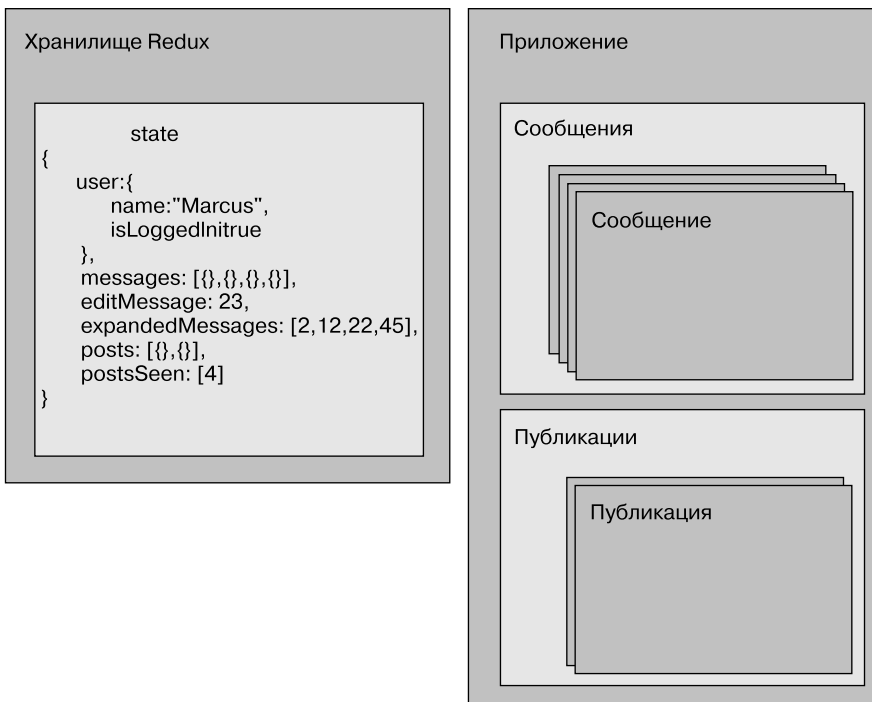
Хранилище Redux

state
{
user:{
name:"Marcus",
isLoggedInitrue
},
messages: [{},{},{},{}],
editMessage: 23,
expandedMessages: [2,12,22,45],
posts: [{},{}],
postsSeen: [4]
}

Приложение

Сообщения

Сообщение

Публикации

Публикация